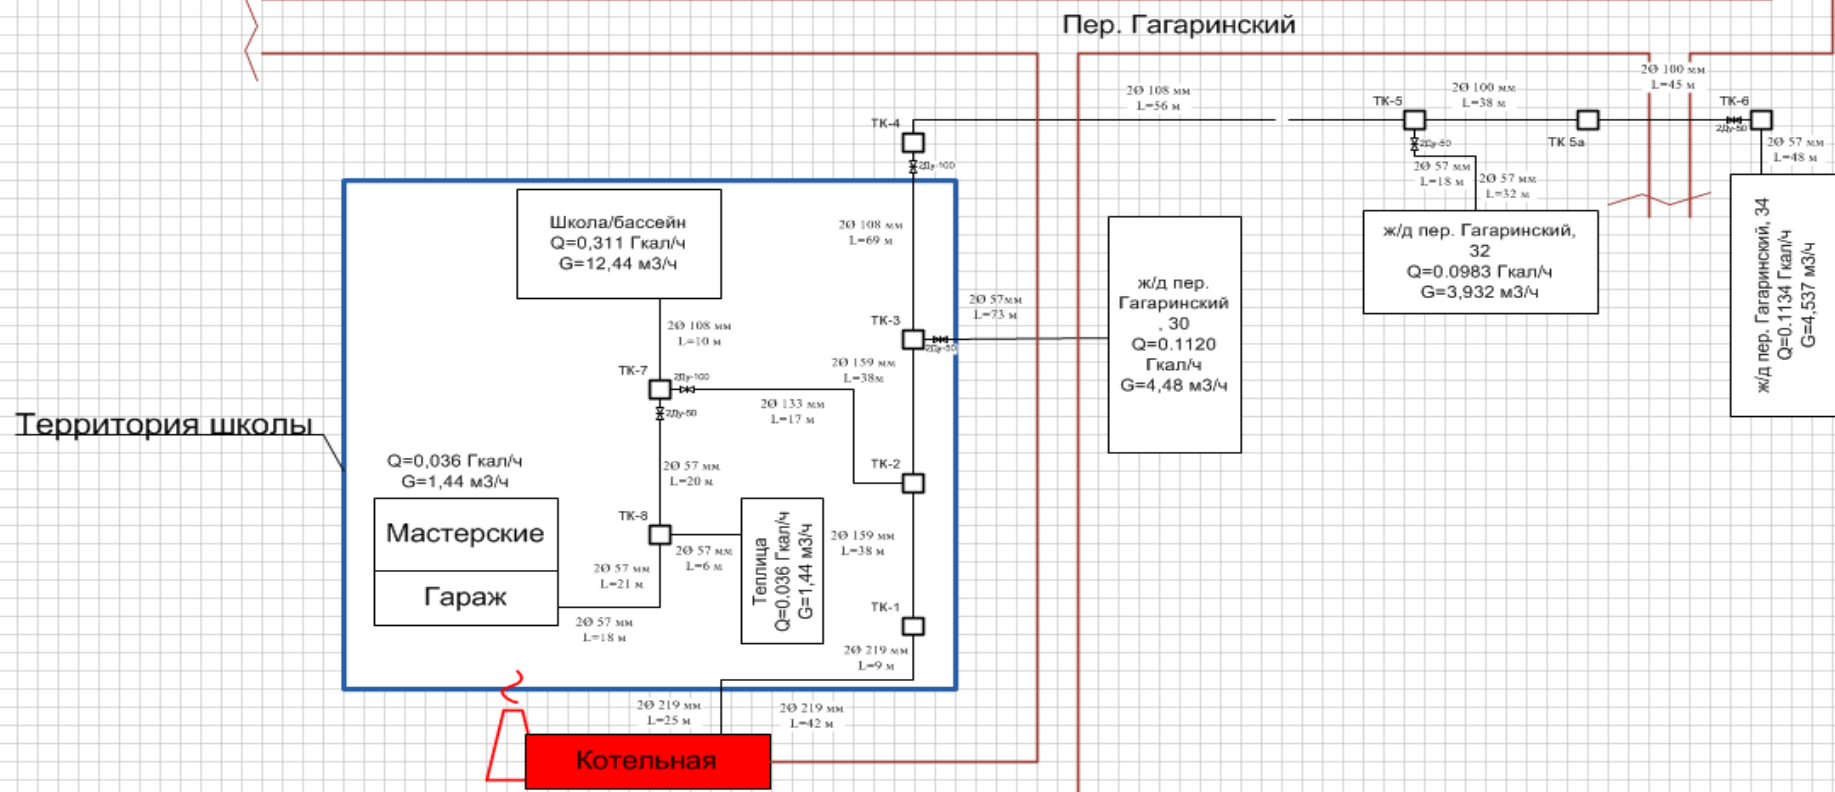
Пер. Гагаринский

2Ø 100 мм
L=45 м

2Ø 108 мм
L=56 м

ТК-5

2Ø 100 мм
L=38 м

ТК-6

ТК-4

2Ду-100

2Ду-50

ТК 5а

2Ду-50

2Ø 57 мм
L=48 м

2Ø 57 мм
L=18 м

2Ø 57 мм
L=32 м

Школа/бассейн
Q=0,311 Гкал/ч
G=12,44 м3/ч

2Ø 108 мм
L=69 м

ж/д пер. Гагаринский, 32
Q=0.0983 Гкал/ч
G=3,932 м3/ч

ж/д пер. Гагаринский, 34
Q=0.1134 Гкал/ч
G=4,537 м3/ч

2Ø 57мм
L=73 м

ж/д пер. Гагаринский , 30
Q=0.1120 Гкал/ч
G=4,48 м3/ч

ТК-3

2Ду-50

2Ø 108 мм
L=10 м

2Ø 159 мм
L=38м

ТК-7

2Ду-100

2Ду-50

2Ø 133 мм
L=17 м

Территория школы

Q=0,036 Гкал/ч
G=1,44 м3/ч

2Ø 57 мм
L=20 м

ТК-2

Мастерские

Гараж

ТК-8

2Ø 57 мм
L=6 м

Теплица
Q=0,036 Гкал/ч
G=1,44 м3/ч

2Ø 159 мм
L=38 м

2Ø 57 мм
L=21 м

2Ø 57 мм
L=18 м

ТК-1

2Ø 219 мм
L=9 м

2Ø 219 мм
L=25 м

2Ø 219 мм
L=42 м

Котельная